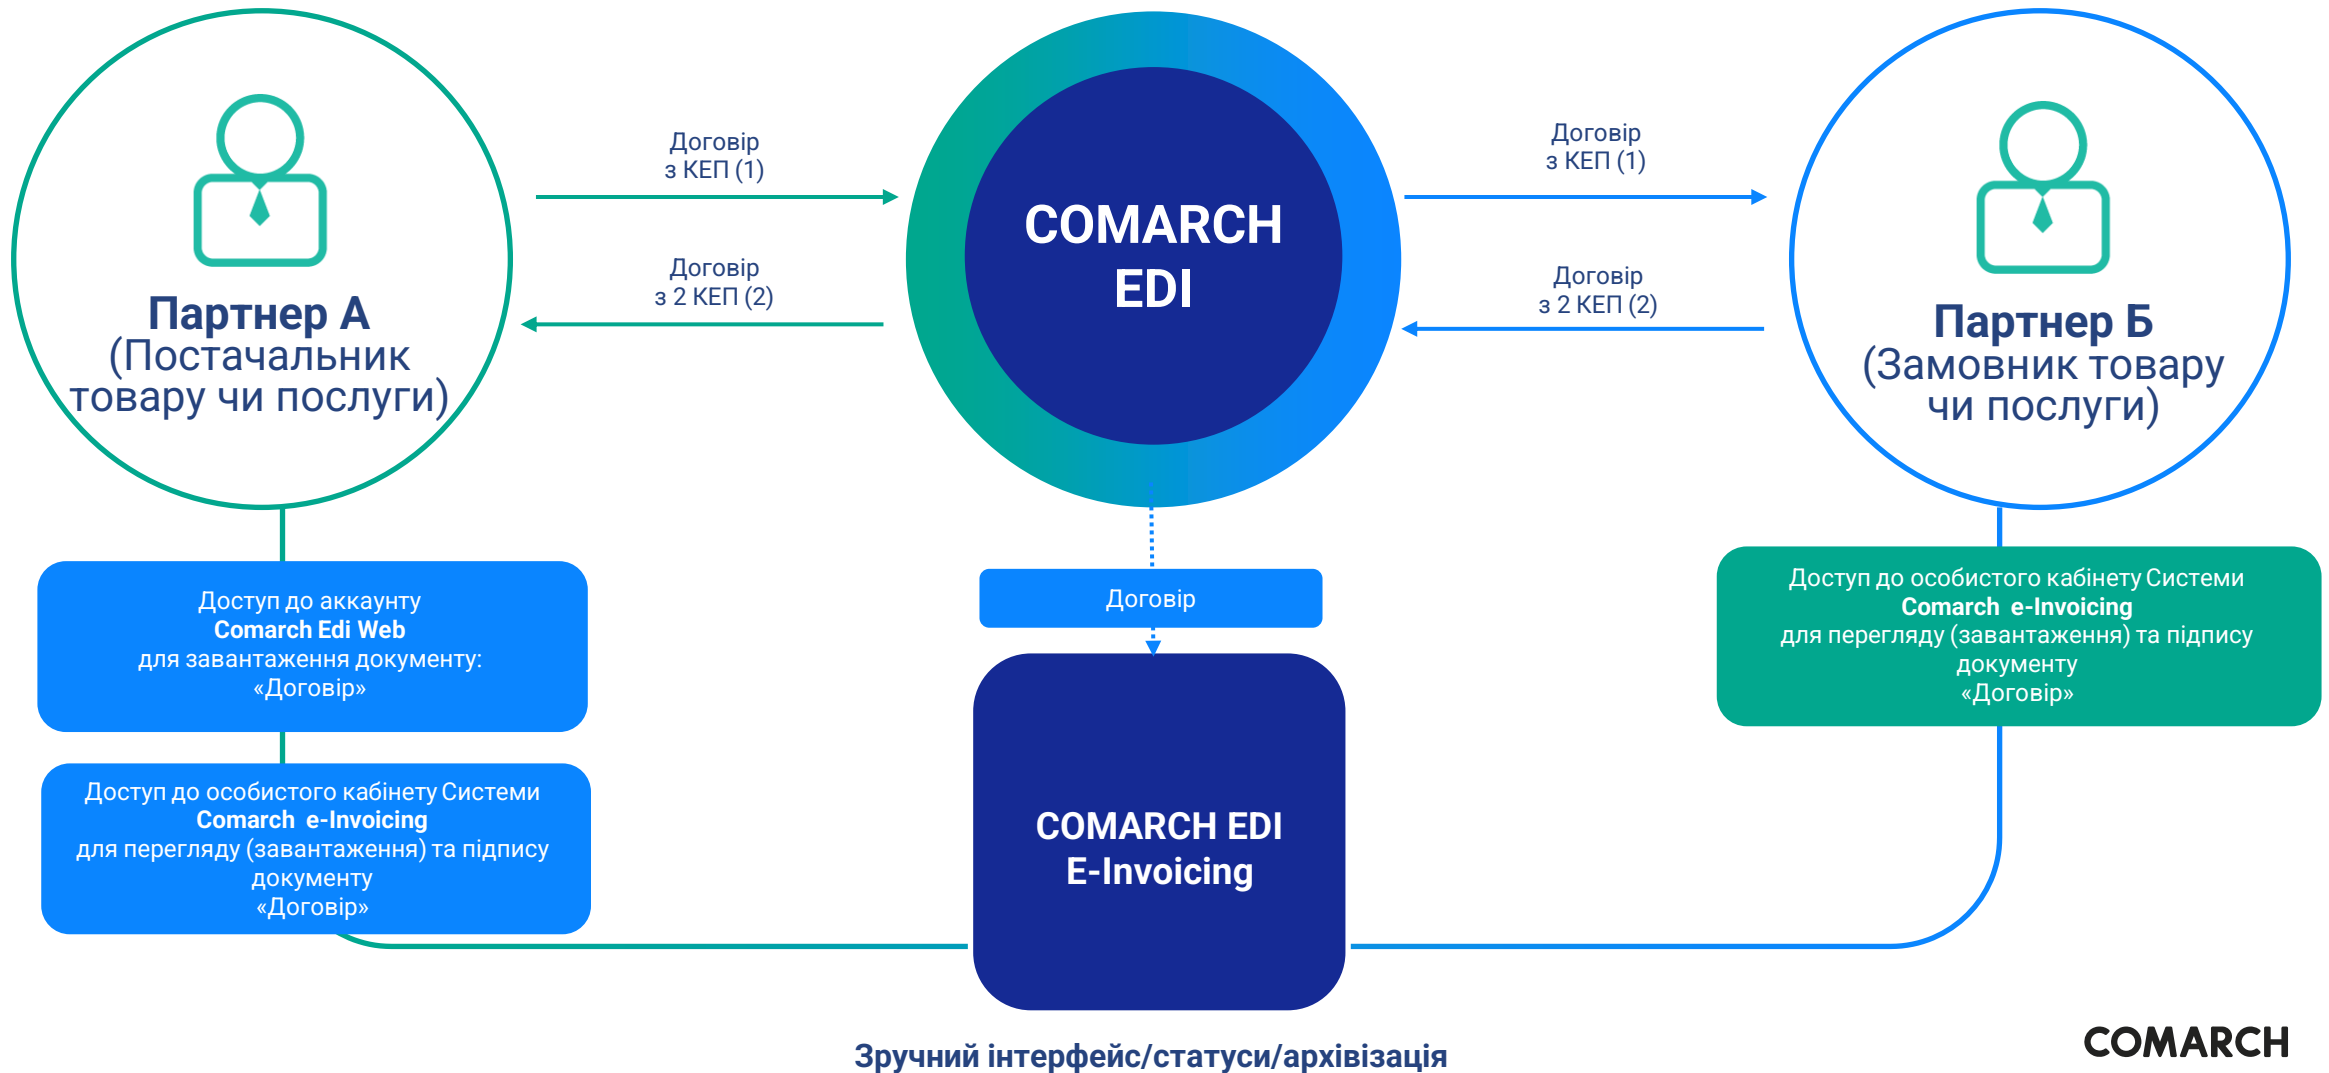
Партнер А
(Постачальник товару чи послуги)

Договір
з КЕП (1)

Договір
з 2 КЕП (2)

COMARCH
EDI

Договір
з КЕП (1)

Договір
з 2 КЕП (2)

Партнер Б
(Замовник товару чи послуги)

Доступ до аккаунту
Comarch Edi Web
для завантаження документу:
«Договір»

Доступ до особистого кабінету Системи
Comarch e-Invoicing
для перегляду (завантаження) та підпису документу
«Договір»

Договір

COMARCH EDI
E-Invoicing

Доступ до особистого кабінету Системи
Comarch e-Invoicing
для перегляду (завантаження) та підпису документу
«Договір»

Зручний інтерфейс/статуси/архівізація

COMARCH